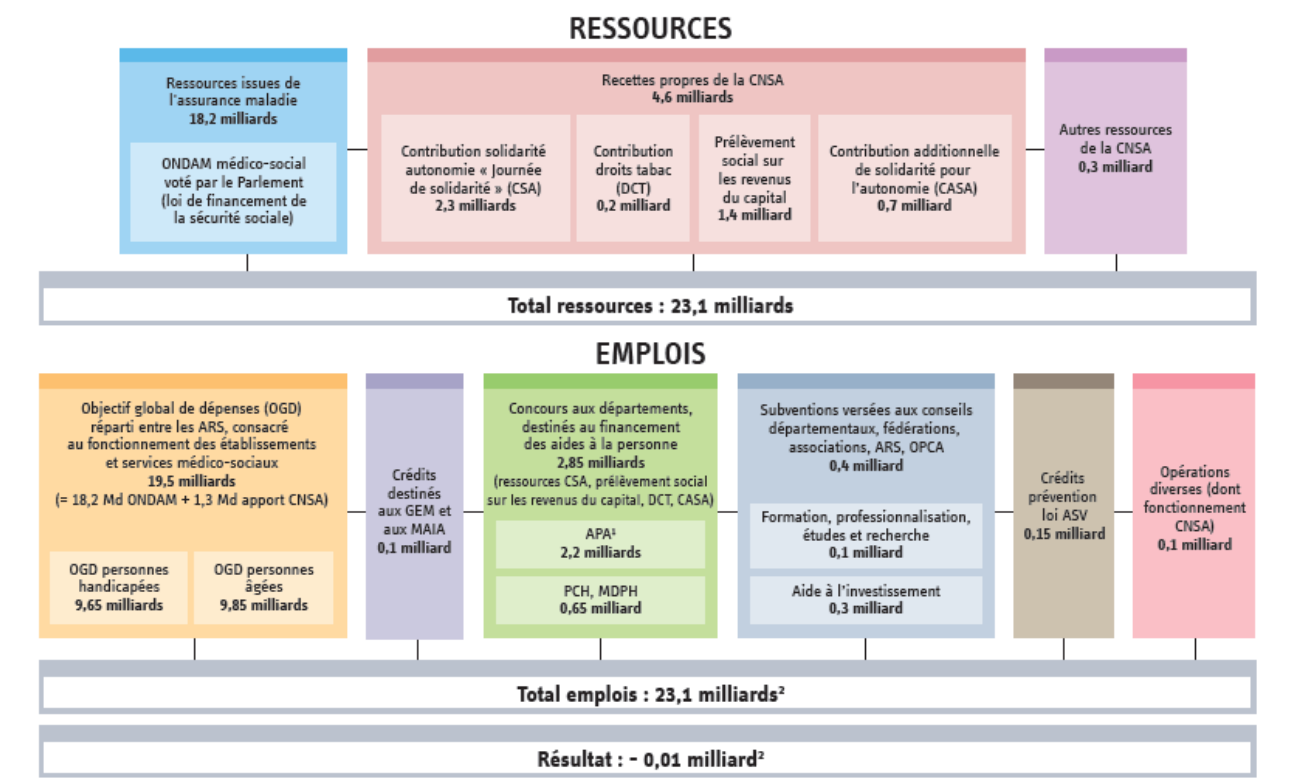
RESSOURCES

Ressources issues de l'assurance maladie
18,2 milliards

ONDAM médico-social voté par le Parlement (loi de financement de la sécurité sociale)

Recettes propres de la CNSA
4,6 milliards

Contribution solidarité autonomie « Journée de solidarité » (CSA)
2,3 milliards

Contribution droits tabac (DCT)
0,2 milliard

Prélèvement social sur les revenus du capital
1,4 milliard

Contribution additionnelle de solidarité pour l'autonomie (CASA)
0,7 milliard

Autres ressources de la CNSA
0,3 milliard

Total ressources : 23,1 milliards

EMPLOIS

Objectif global de dépenses (OGD) réparti entre les ARS, consacré au fonctionnement des établissements et services médico-sociaux
19,5 milliards
(= 18,2 Md ONDAM + 1,3 Md apport CNSA)

OGD personnes handicapées
9,65 milliards

OGD personnes âgées
9,85 milliards

Crédits destinés aux GEM et aux MAIA
0,1 milliard

Concours aux départements, destinés au financement des aides à la personne
2,85 milliards
(ressources CSA, prélèvement social sur les revenus du capital, DCT, CASA)

APA$^1$
2,2 milliards

PCH, MDPH
0,65 milliard

Subventions versées aux conseils départementaux, fédérations, associations, ARS, OPCA
0,4 milliard

Formation, professionnalisation, études et recherche
0,1 milliard

Aide à l'investissement
0,3 milliard

Crédits prévention loi ASV
0,15 milliard

Opérations diverses (dont fonctionnement CNSA)
0,1 milliard

Total emplois : 23,1 milliards$^2$

Résultat : - 0,01 milliard$^2$